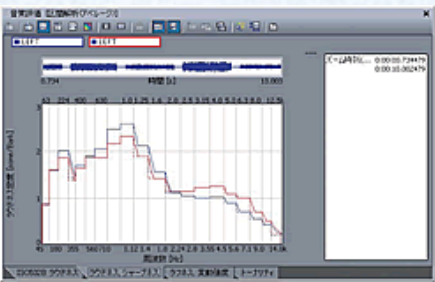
音質評価 記憶解析(デバレーク1)

1ch

1ch

0.734 時間 [s] 10.003

0.1 .25 .4 .6 1.0 1.5 2.0 2.5 3.0 3.5 4.0 5.0 6.0 8.0 10 12.5

ラウドネス密度 [sone/Bark]

3

2

1

0

45 150 250 350 570 .70 1.12 1.4 1.8 2.24 2.8 3.55 4.5 5.6 7.0 9.0 14.0k

周波数 [Hz]

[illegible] ラウドネス ラウドネス, シャープネス ラウドネス, 変動強度 ラフネス

区一山時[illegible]
0:00:00.734479
0:00:10.002479